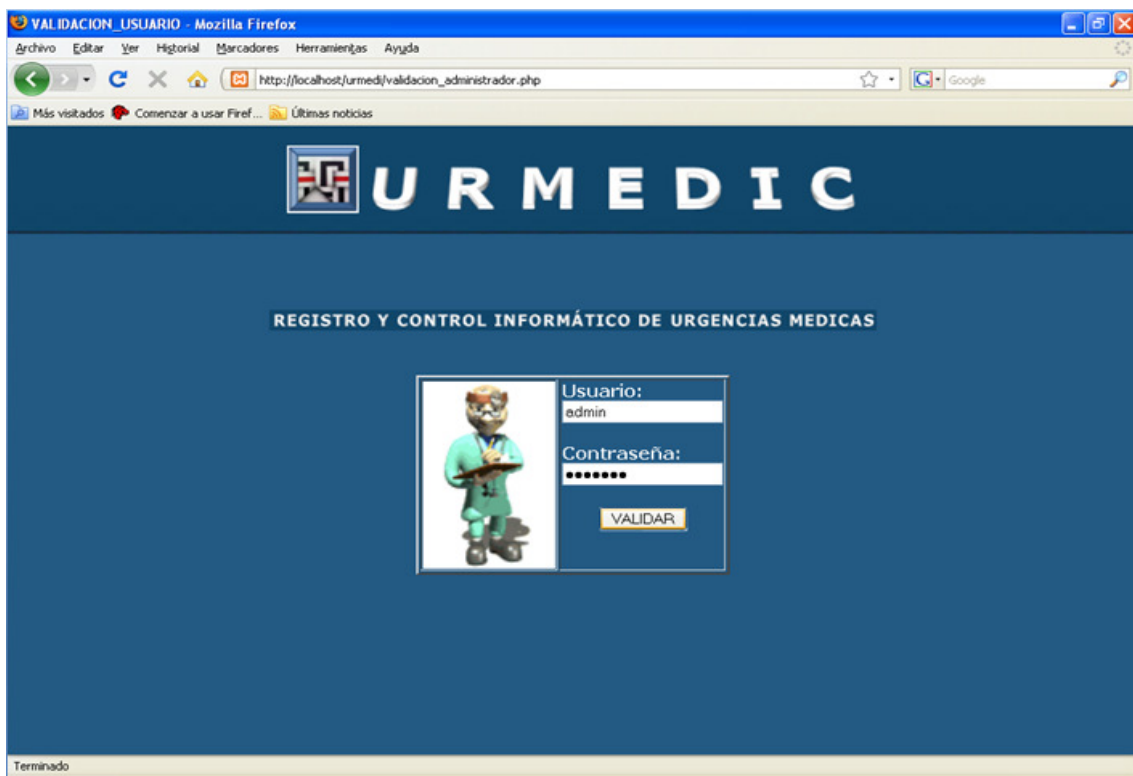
VALIDACION_USUARIO - Mozilla Firefox

Archivo Editar Ver Historial Marcadores Herramientas Ayuda

http://localhost/urmedi/validacion_administrador.php

Google

Más visitados Comenzar a usar Firef... Últimas noticias

URMEDIC

REGISTRO Y CONTROL INFORMÁTICO DE URGENCIAS MEDICAS

Usuario:
admin

Contraseña:
•••••••

VALIDAR

Terminado